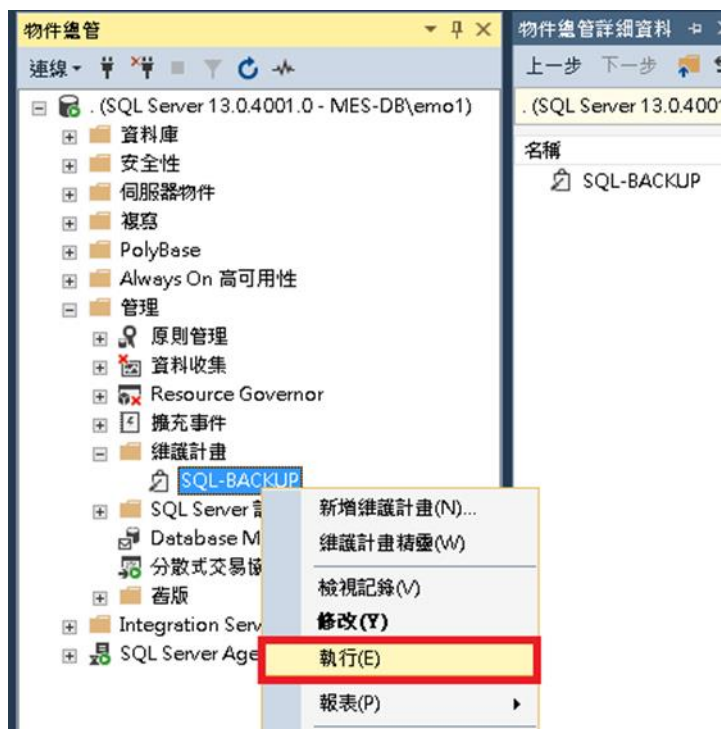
物件總管 ▾ ⊅ ✕
連線 ▾

. (SQL Server 13.0.4001.0 - MES-DB\emo1)
資料庫
安全性
伺服器物件
複寫
PolyBase
Always On 高可用性
管理
原則管理
資料收集
Resource Governor
擴充事件
維護計畫
SQL-BACKUP
SQL Server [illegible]
Database M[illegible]
分散式交易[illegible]
舊版
Integration Serv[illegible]
SQL Server Age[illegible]

新增維護計畫(N)...
維護計畫精靈(W)
檢視記錄(V)
修改(Y)
執行(E)
報表(P)

物件總管詳細資料 ✕
上一步 下一步
. (SQL Server 13.0.4001
名稱
SQL-BACKUP